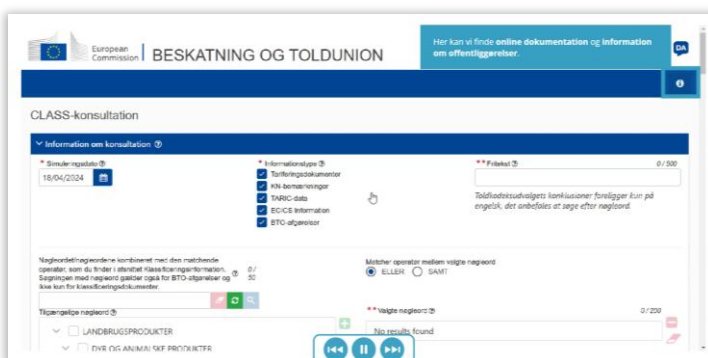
European Commission | BESKATNING OG TOLDUNION

Her kan vi finde **online dokumentation** og **information om offentliggørelser.**

DA

CLASS-konsultation

Information om konsultation

* Simuleringsdato
18/04/2024

* Informationstype
Tarifferingsdokumenter
KN-bemærkninger
TARIC-data
ECICS information
BTO-afgørelser

** Fritekst 0/500

Tolddiodeksudvalgets konklusioner foreligger kun på engelsk, det anbefales at søge efter nøgleord.

Nøgleordet/nøgleordene kombineret med den matchende operatør, som du finder i afsnittet Klassificeringsinformation. Søgningen med nøgleord gælder også for BTO-afgørelser og ikke kun for klassificeringsdokumenter. 0/50

Matcher operatør mellem valgte nøgleord
ELLER SAMT

Tilgængelige nøgleord

** Valgte nøgleord 0/250

LANDBRUGSPRODUKTER
DYR OG ANIMALSKE PRODUKTER

No results found